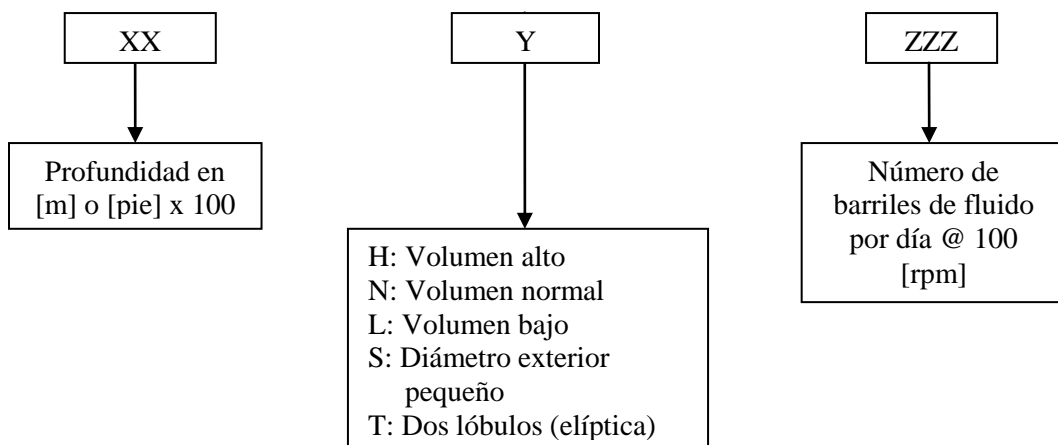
XX

Profundidad en [m] o [pie] x 100

Y

H: Volumen alto
N: Volumen normal
L: Volumen bajo
S: Diámetro exterior pequeño
T: Dos lóbulos (elíptica)

ZZZ

Número de barriles de fluido por día @ 100 [rpm]